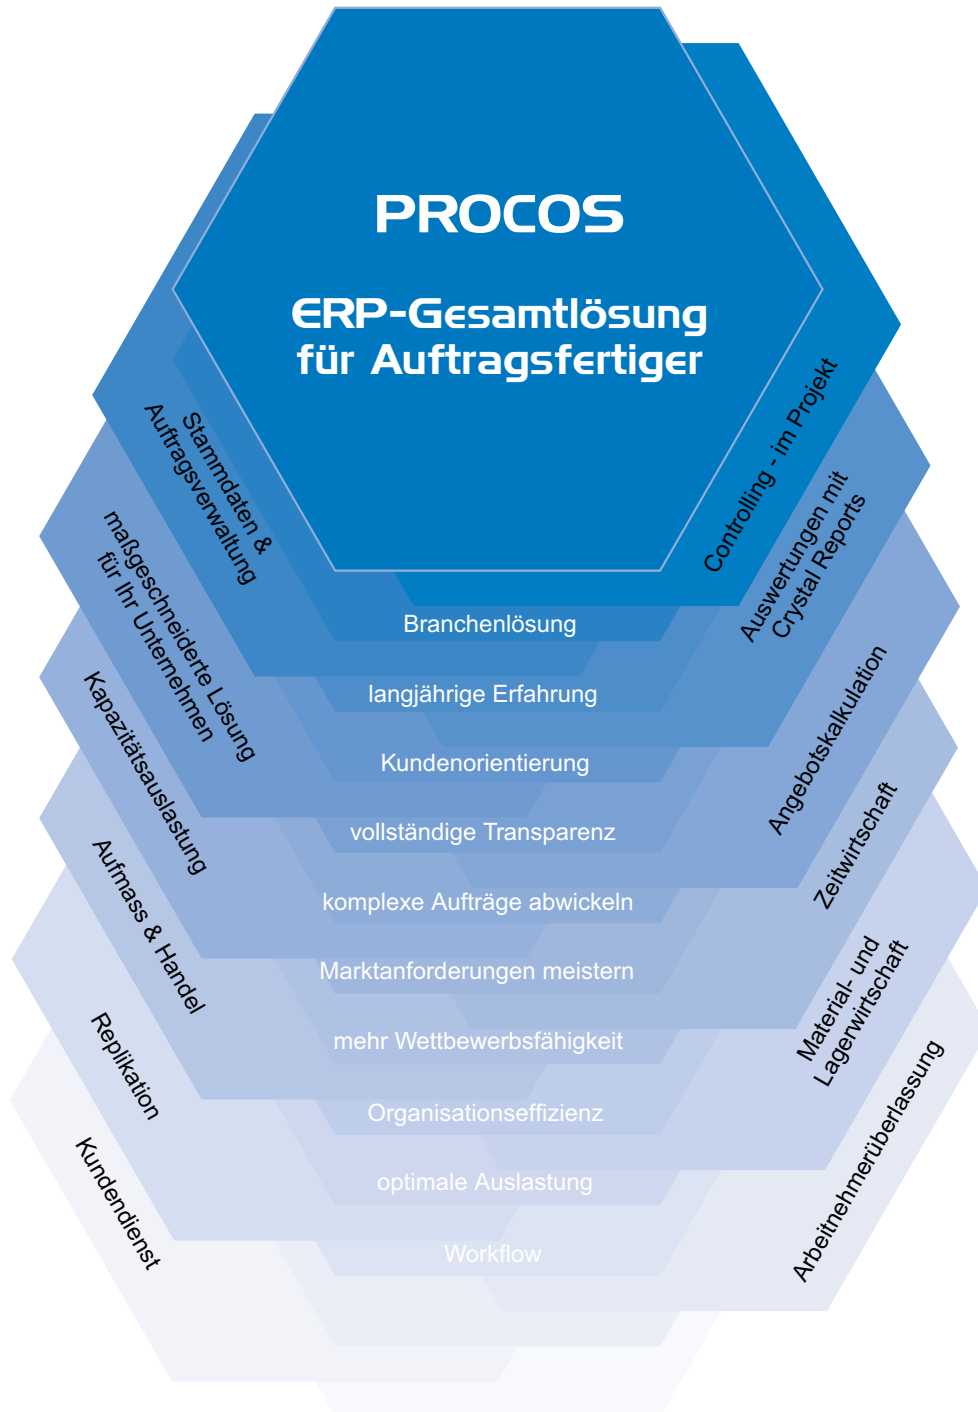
PROCOS

ERP-Gesamtlösung für Auftragsfertiger

Stammdaten & Auftragsverwaltung

maßgeschneiderte Lösung für Ihr Unternehmen

Kapazitätsauslastung

Aufmass & Handel

Replikation

Kundendienst

Controlling - im Projekt

Auswertungen mit Crystal Reports

Angebotskalkulation

Zeitwirtschaft

Material- und Lagerwirtschaft

Arbeitnehmerüberlassung

Branchenlösung

langjährige Erfahrung

Kundenorientierung

vollständige Transparenz

komplexe Aufträge abwickeln

Marktanforderungen meistern

mehr Wettbewerbsfähigkeit

Organisationseffizienz

optimale Auslastung

Workflow